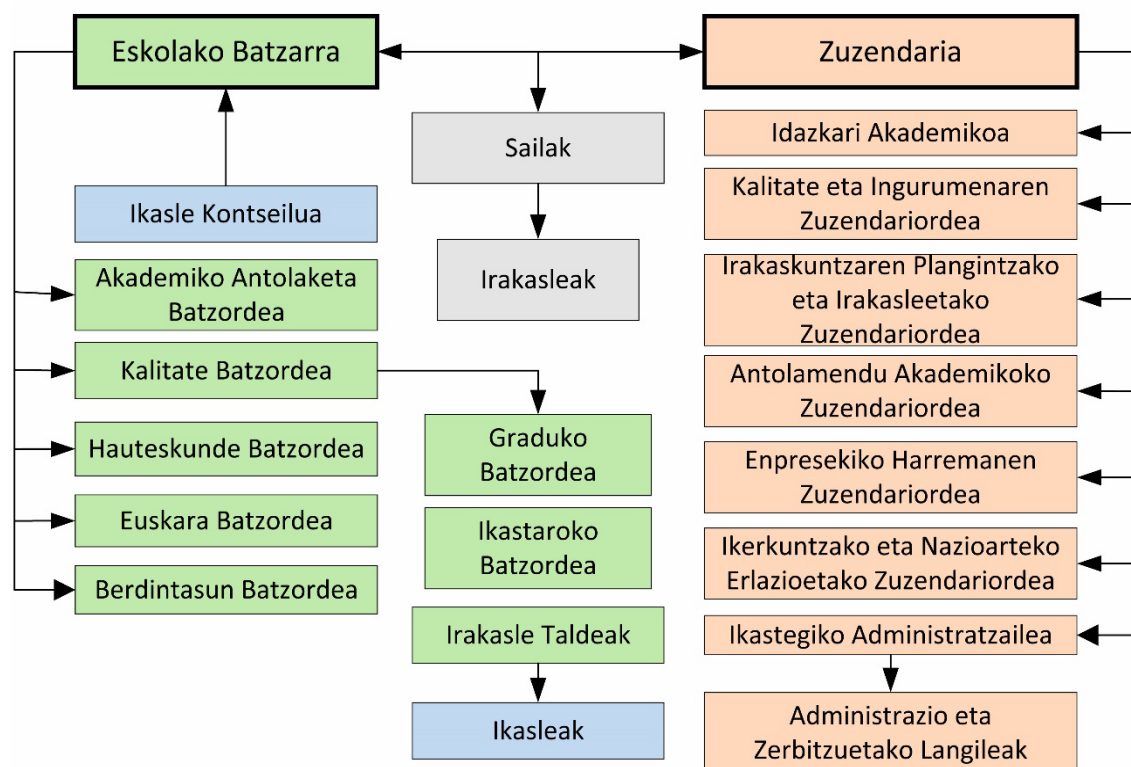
Eskolako Batzarra

Ikasle Kontseilua

Akademiko Antolaketa Batzordea

Kalitate Batzordea

Hauteskunde Batzordea

Euskara Batzordea

Berdintasun Batzordea

Sailak

Irakasleak

Graduko Batzordea

Ikastaroko Batzordea

Irakasle Taldeak

Ikasleak

Zuzendaria

Idazkari Akademikoa

Kalitate eta Ingurumenaren Zuzendariordea

Irakaskuntzaren Plangintzako eta Irakasleetako Zuzendariordea

Antolamendu Akademikoko Zuzendariordea

Enpresekiko Harremanen Zuzendariordea

Ikerkuntzako eta Nazioarteko Erlazioetako Zuzendariordea

Ikastegiko Administratzailea

Administrazio eta Zerbitzuetako Langileak